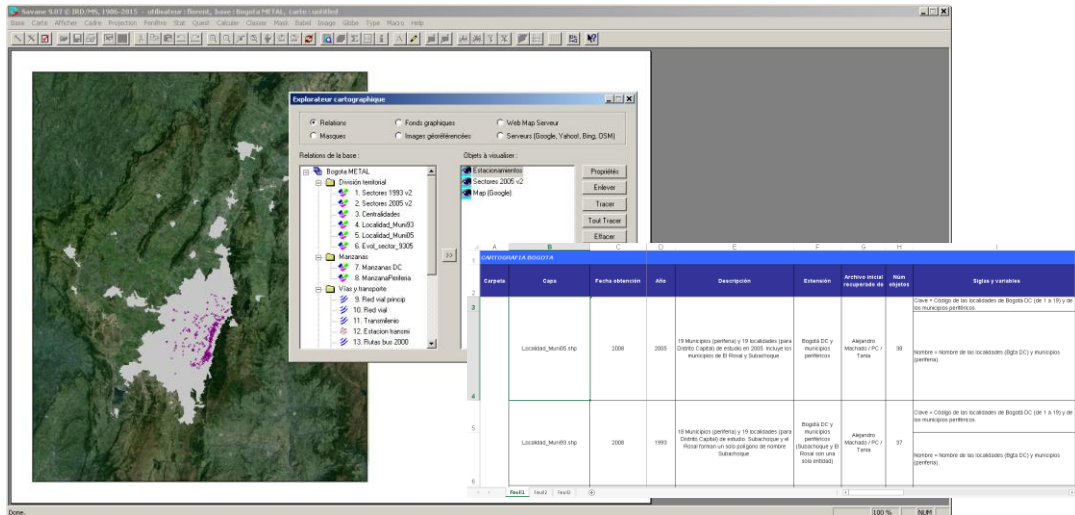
Savane 9.07 © IRD/MN, 1986-2015 - utilisateur : florent, base : Bogota METAL, carte : untitled

Base Carte Afficher Cadre Projection Fenêtre Stat Quest Calculer Classer Mask Babel Image Globe Type Macro Help

Explorateur cartographique

Relations
Masques
Fonds graphiques
Images géoréférencées
Web Map Serveur
Serveurs (Google, Yahoo!, Bing, OSM)

Relations de la base :
Bogota METAL
División territorial
1. Sectores 1993 v2
2. Sectores 2005 v2
3. Centralidades
4. Localidad_Mun93
5. Localidad_Mun05
6. Evol_sector_9305
Manzanas
7. Manzanas DC
8. ManzanaPeriferia
Vías y transporte
9. Red vial princip
10. Red vial
11. Transmilenio
12. Estacion transmi
13. Rutas bus 2000

Objets à visualiser :
Estacionamientos
Sectores 2005 v2
Map (Google)

Propriétés
Enlever
Tracer
Tout Tracer
Effacer

>>

| | A | B | C | D | E | F | G | H | I |
|---|---|---|---|---|---|---|---|---|---|
| 1 | CARTOGRAFIA BOGOTA | | | | | | | | |
| 2 | Carpeta | Capa | Fecha obtención | Año | Descripción | Extensión | Archivo inicial recuperado de | Núm objetos | Siglas y variables |
| 3 | | Localidad_Mun05.shp | 2008 | 2005 | 19 Municipios (periferia) y 19 localidades (para Distrito Capital) de estudio en 2005. Incluye los municipios de El Rosal y Subachoque | Bogotá DC y municipios periféricos | Alejandro Machado / PC / Tania | 38 | Clave = Código de las localidades de Bogotá DC (de 1 a 19) y de los municipios periféricos. Nombre = Nombre de las localidades (Bgta DC) y municipios (periferia). |
| 5 | | Localidad_Mun93.shp | 2008 | 1993 | 18 Municipios (periferia) y 19 localidades (para Distrito Capital) de estudio. Subachoque y el Rosal forman un solo polígono de nombre Subachoque | Bogotá DC y municipios periféricos (Subachoque y El Rosal con una sola entidad) | Alejandro Machado / PC / Tania | 37 | Clave = Código de las localidades de Bogotá DC (de 1 a 19) y de los municipios periféricos. Nombre = Nombre de las localidades (Bgta DC) y municipios (periferia). |

Feuil1 Feuil2 Feuil3

Done.
100 %
NUM